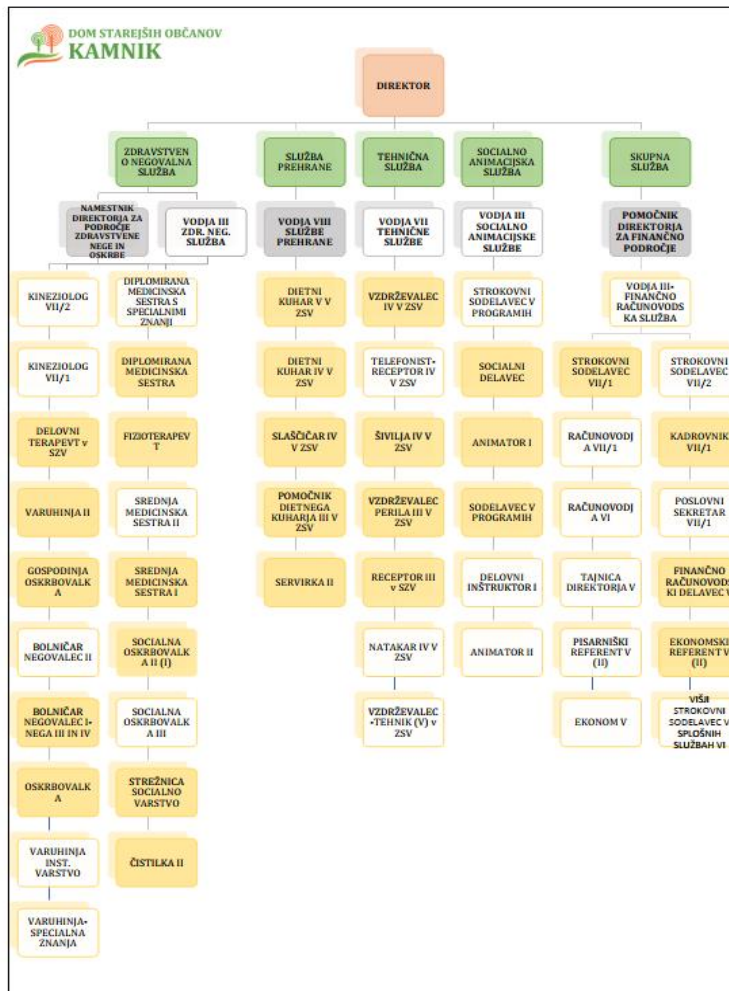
DOM STAREJŠIH OBČANOV
KAMNIK

DIREKTOR

ZDRAVSTVENO NEGOVALNA SLUŽBA

NAMESTNIK DIREKTORJA ZA PODROČJE ZDRAVSTVENE NEGE IN OSKRBE

VODJA III ZDR. NEG. SLUŽBA

KINEZIOLOG VII/2

KINEZIOLOG VII/1

DELOVNI TERAPEVT v SZV

VARUHINJA II

GOSPODINJA OSKRBOVALKA

BOLNIČAR NEGOVALEC II

BOLNIČAR NEGOVALEC I- NEGA III IN IV

OSKRBOVALKA

VARUHINJA INST. VARSTVO

VARUHINJA- SPECIALNA ZNANJA

DIPLOMIRANA MEDICINSKA SESTRA S SPECIALNIMI ZNANJI

DIPLOMIRANA MEDICINSKA SESTRA

FIZIOTERAPEVT

SREDNJA MEDICINSKA SESTRA II

SREDNJA MEDICINSKA SESTRA I

SOCIALNA OSKRBOVALKA II (I)

SOCIALNA OSKRBOVALKA III

STREŽNICA SOCIALNO VARSTVO

ČISTILKA II

SLUŽBA PREHRANE

VODJA VIII SLUŽBE PREHRANE

DIETNI KUHAR V V ZSV

DIETNI KUHAR IV V ZSV

SLAŠČIČAR IV V ZSV

POMOČNIK DIETNEGA KUHARJA III V ZSV

SERVIRKA II

TEHNIČNA SLUŽBA

VODJA VII TEHNIČNE SLUŽBE

VZDRŽEVALEC IV V ZSV

TELEFONIST-RECEPTOR IV V ZSV

ŠIVILJA IV V ZSV

VZDRŽEVALEC PERILA III V ZSV

RECEPTOR III v SZV

NATAKAR IV V ZSV

VZDRŽEVALEC -TEHNIK (V) v ZSV

SOCIALNO ANIMACIJSKA SLUŽBA

VODJA III SOCIALNO ANIMACIJSKE SLUŽBE

STROKOVNI SODELAVEC V PROGRAMIH

SOCIALNI DELAVEC

ANIMATOR I

SODELAVEC V PROGRAMIH

DELOVNI INŠTRUKTOR I

ANIMATOR II

SKUPNA SLUŽBA

POMOČNIK DIREKTORJA ZA FINANČNO PODROČJE

VODJA III- FINANČNO RAČUNOVODSKA SLUŽBA

STROKOVNI SODELAVEC VII/1

RAČUNOVODJA VII/1

RAČUNOVODJA VI

TAJNICA DIREKTORJA V

PISARNIŠKI REFERENT V (II)

EKONOM V

STROKOVNI SODELAVEC VII/2

KADROVNIK VII/1

POSLOVNI SEKRETAR VII/1

FINANČNO RAČUNOVODSKI DELAVEC V

EKONOMSKI REFERENT V (II)

VIŠJI STROKOVNI SODELAVEC V SPLOŠNIH SLUŽBAH VI